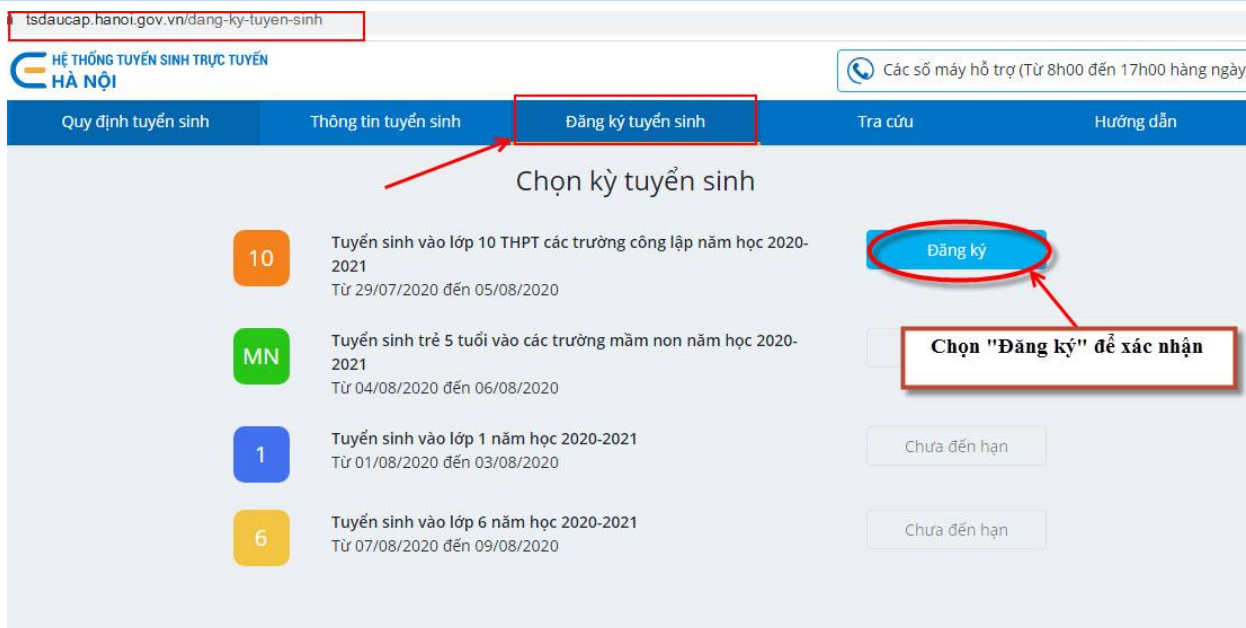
tsdaucap.hanoi.gov.vn/dang-ky-tuyen-sinh

HỆ THỐNG TUYỂN SINH TRỰC TUYẾN
HÀ NỘI

Các số máy hỗ trợ (Từ 8h00 đến 17h00 hàng ngày

Quy định tuyển sinh | Thông tin tuyển sinh | Đăng ký tuyển sinh | Tra cứu | Hướng dẫn

Chọn kỳ tuyển sinh

10
Tuyển sinh vào lớp 10 THPT các trường công lập năm học 2020-2021
Từ 29/07/2020 đến 05/08/2020
Đăng ký

Chọn "Đăng ký" để xác nhận

MN
Tuyển sinh trẻ 5 tuổi vào các trường mầm non năm học 2020-2021
Từ 04/08/2020 đến 06/08/2020

1
Tuyển sinh vào lớp 1 năm học 2020-2021
Từ 01/08/2020 đến 03/08/2020
Chưa đến hạn

6
Tuyển sinh vào lớp 6 năm học 2020-2021
Từ 07/08/2020 đến 09/08/2020
Chưa đến hạn